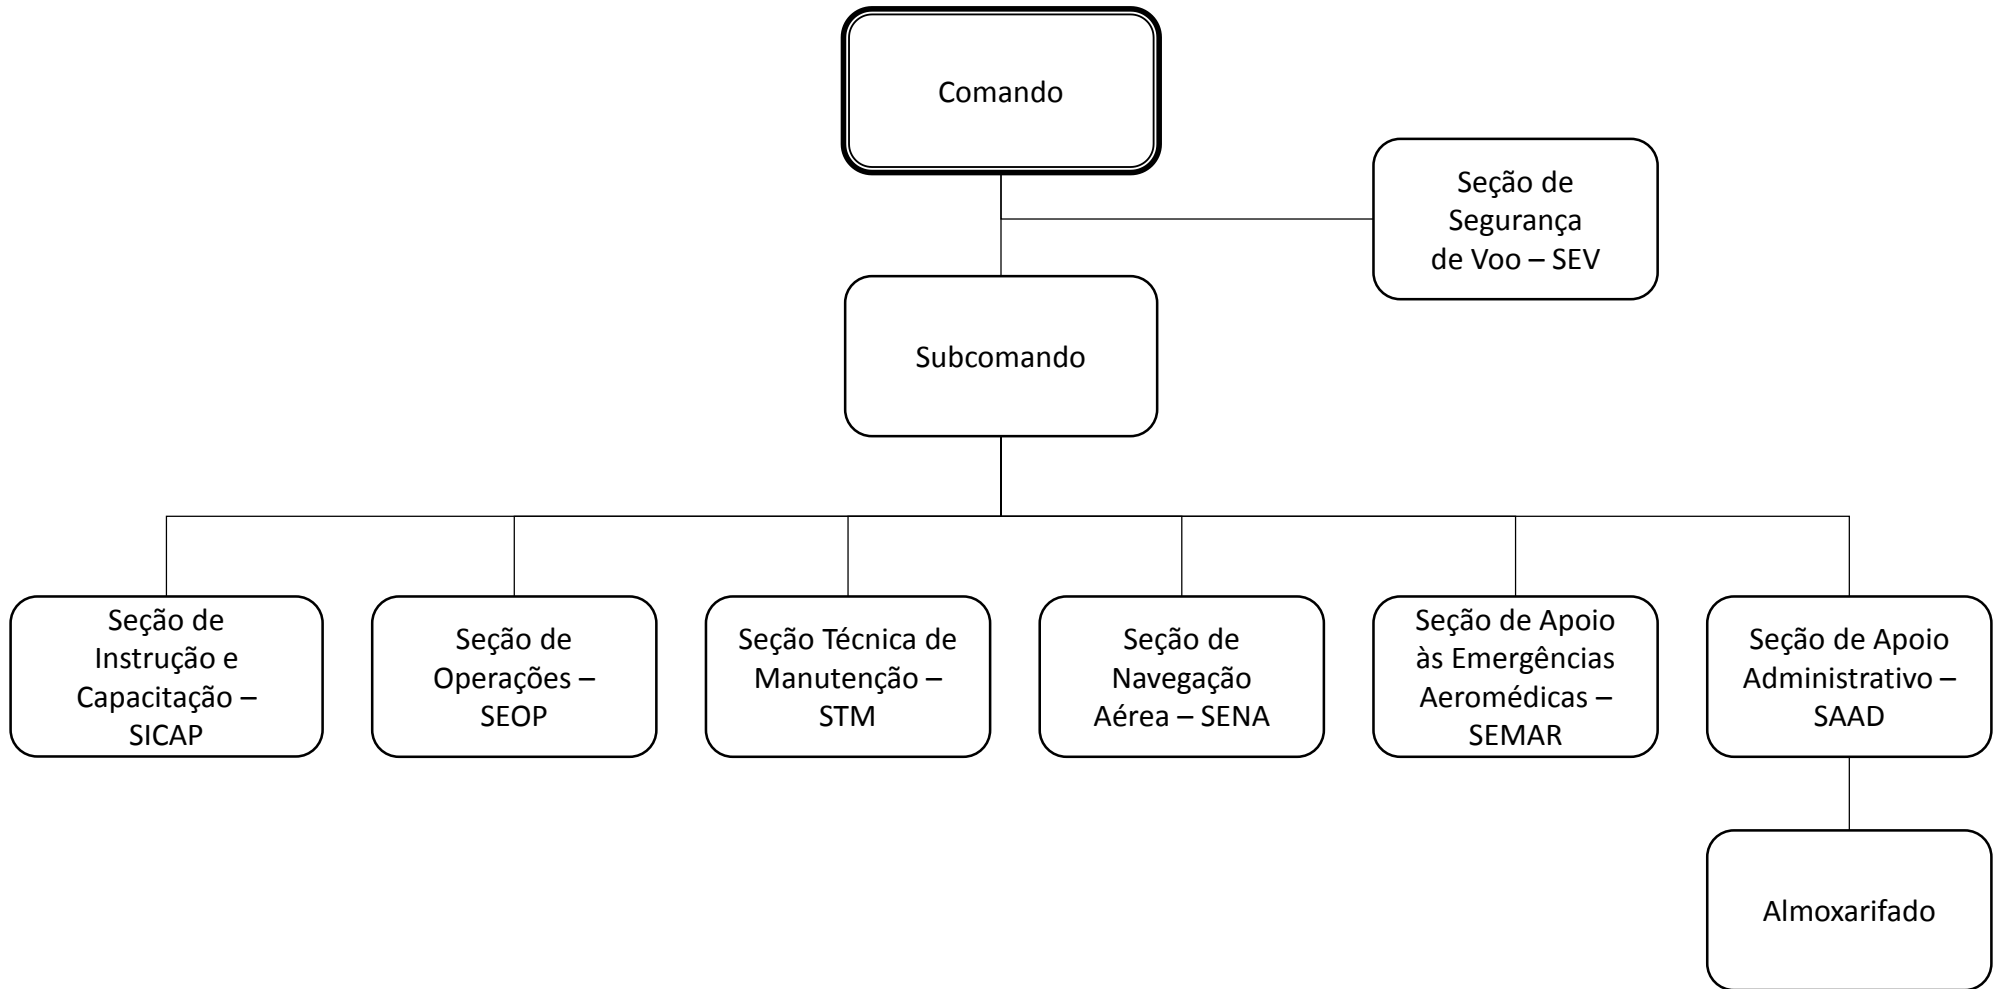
Comando

Seção de Segurança de Voo – SEV

Subcomando

Seção de Instrução e Capacitação – SICAP

Seção de Operações – SEOP

Seção Técnica de Manutenção – STM

Seção de Navegação Aérea – SENA

Seção de Apoio às Emergências Aeromédicas – SEMAR

Seção de Apoio Administrativo – SAAD

Almoxarifado